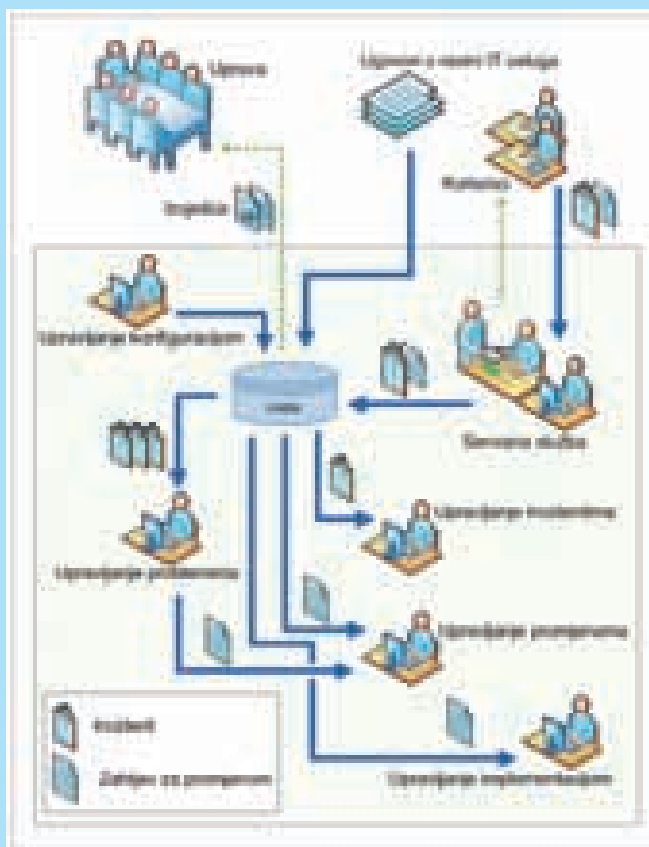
Uprava

Upravni o razini IT usluga

Izvješća

Korisnici

Upravljanje konfiguracijom

CMDB

Servisna služba

Upravljanje problemima

Upravljanje incidentima

Upravljanje promjenama

Upravljanje implementacijom

Incidenti

Zahtjevi za promjenom